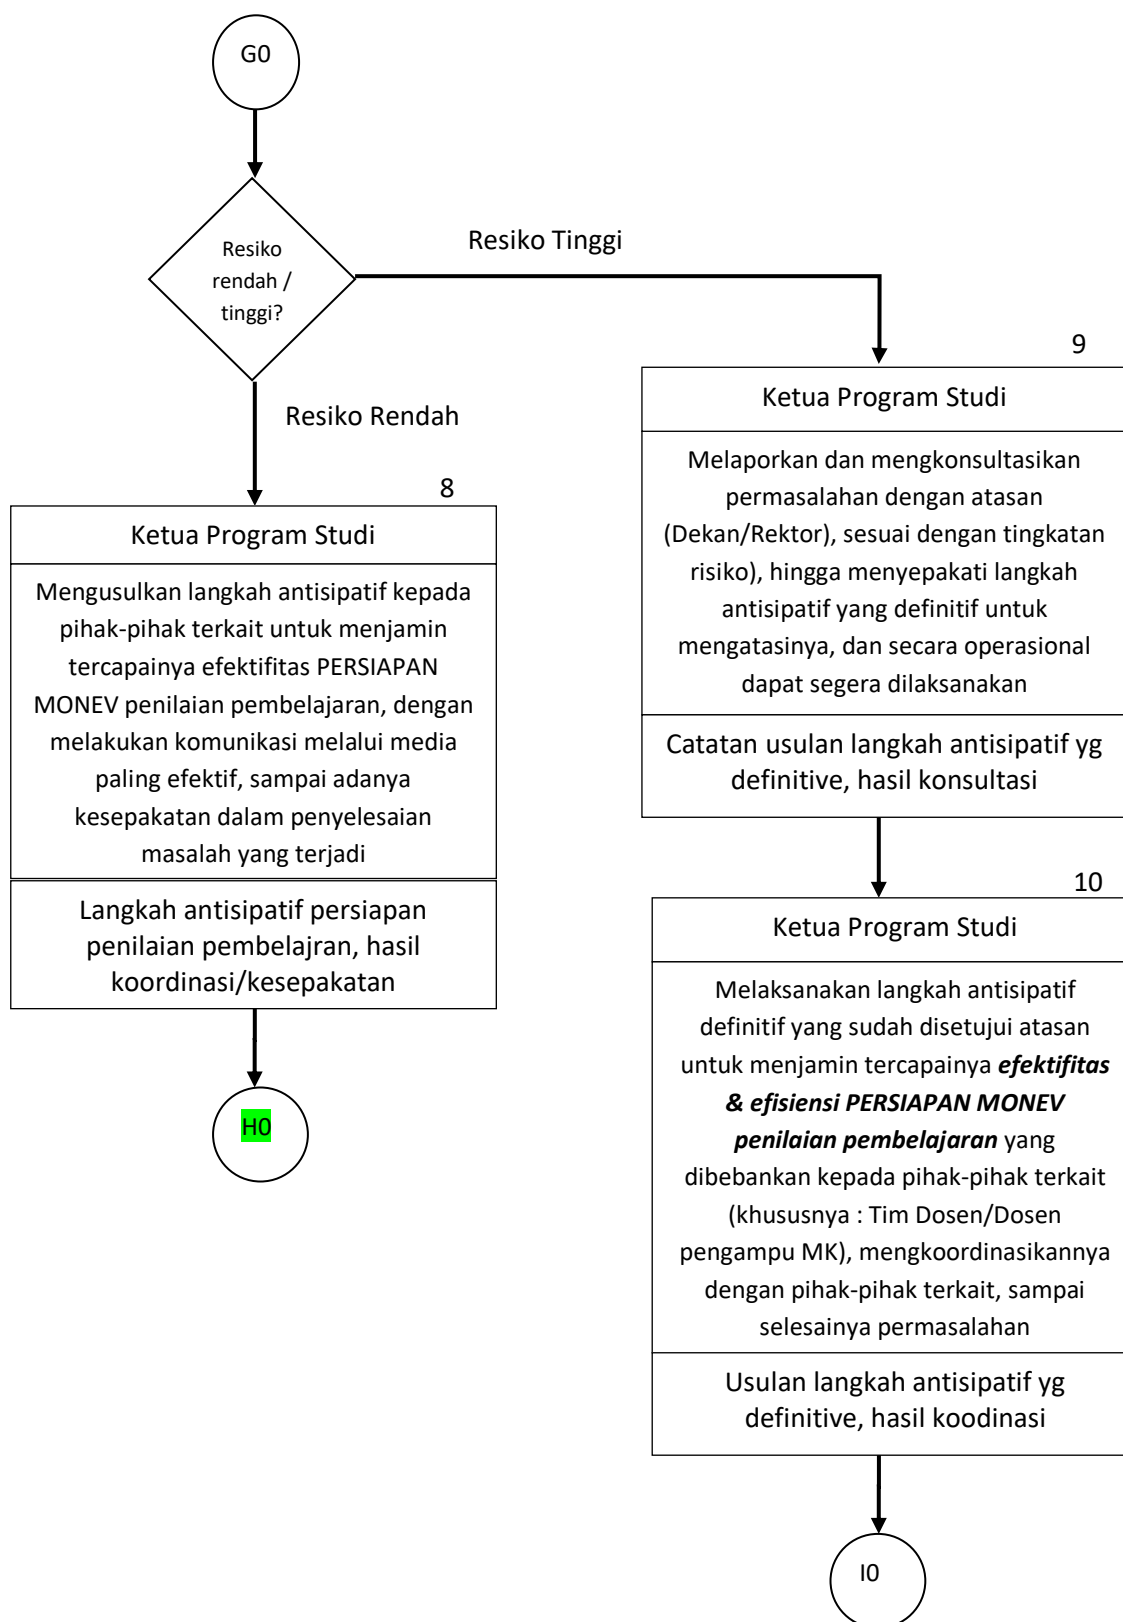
G0

Resiko rendah / tinggi?

Resiko Tinggi

Resiko Rendah

8

Ketua Program Studi

Mengusulkan langkah antisipatif kepada pihak-pihak terkait untuk menjamin tercapainya efektifitas PERSIAPAN MONEV penilaian pembelajaran, dengan melakukan komunikasi melalui media paling efektif, sampai adanya kesepakatan dalam penyelesaian masalah yang terjadi

Langkah antisipatif persiapan penilaian pembelajran, hasil koordinasi/kesepakatan

H0

9

Ketua Program Studi

Melaporkan dan mengkonsultasikan permasalahan dengan atasan (Dekan/Rektor), sesuai dengan tingkatan risiko), hingga menyepakati langkah antisipatif yang definitif untuk mengatasinya, dan secara operasional dapat segera dilaksanakan

Catatan usulan langkah antisipatif yg definitive, hasil konsultasi

10

Ketua Program Studi

Melaksanakan langkah antisipatif definitif yang sudah disetujui atasan untuk menjamin tercapainya ***efektifitas & efisiensi PERSIAPAN MONEV penilaian pembelajaran*** yang dibebankan kepada pihak-pihak terkait (khususnya : Tim Dosen/Dosen pengampu MK), mengkoordinasikannya dengan pihak-pihak terkait, sampai selesainya permasalahan

Usulan langkah antisipatif yg definitive, hasil koodinasi

I0